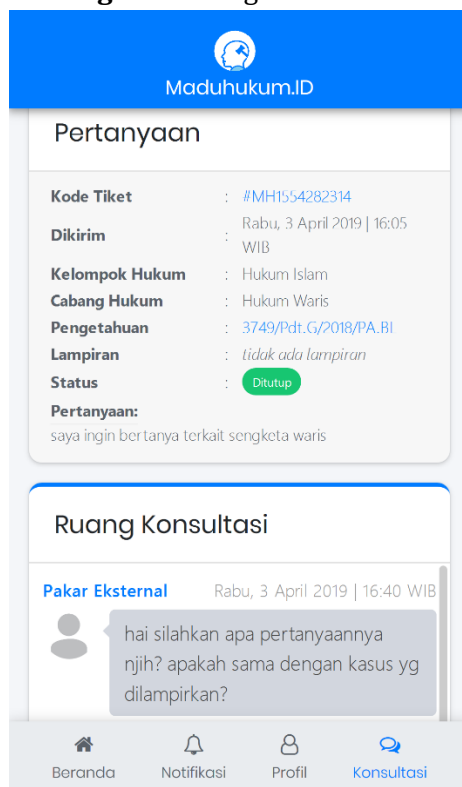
Maduhukum.ID

Pertanyaan

| | | |
|---|---|---|
| Kode Tiket | : | #MH1554282314 |
| Dikirim | : | Rabu, 3 April 2019 \| 16:05 WIB |
| Kelompok Hukum | : | Hukum Islam |
| Cabang Hukum | : | Hukum Waris |
| Pengetahuan | : | 3749/Pdt.G/2018/PA.Bl |
| Lampiran | : | tidak ada lampiran |
| Status | : | Ditutup |

Pertanyaan:
saya ingin bertanya terkait sengketa waris

Ruang Konsultasi

Pakar Eksternal Rabu, 3 April 2019 | 16:40 WIB

hai silahkan apa pertanyaannya njih? apakah sama dengan kasus yg dilampirkan?

Beranda Notifikasi Profil Konsultasi